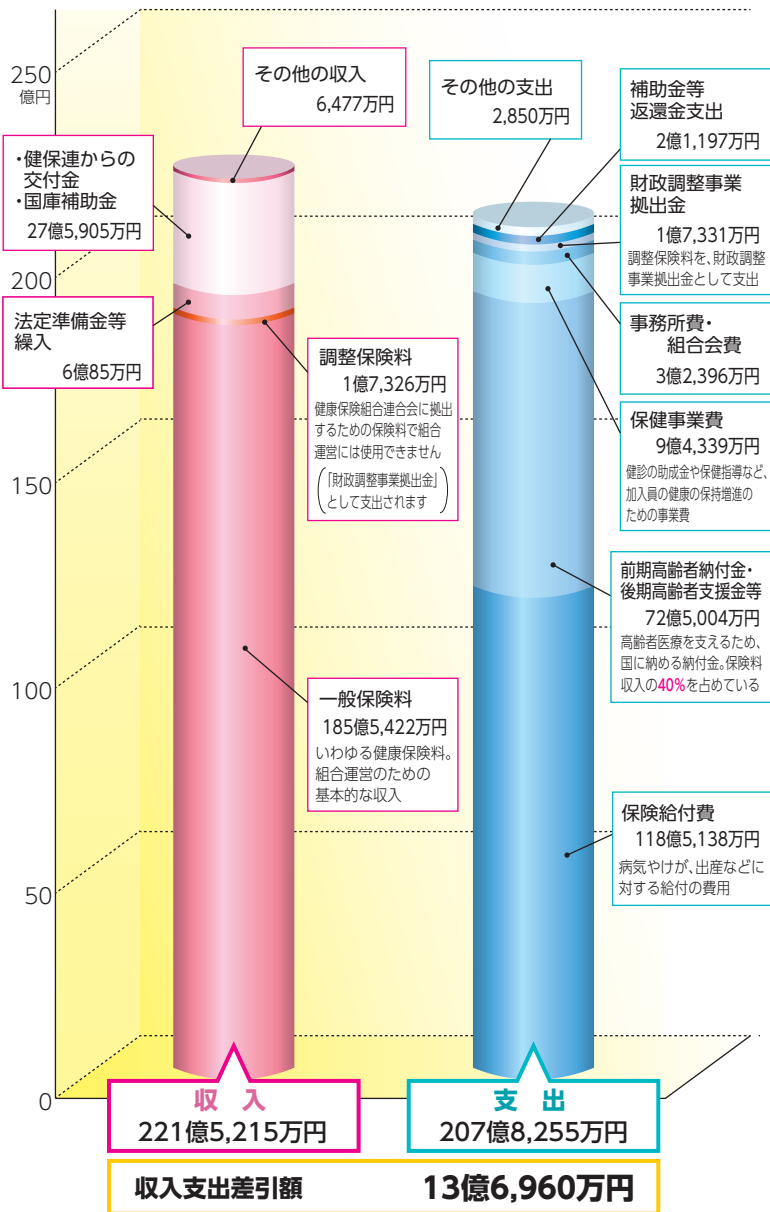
250
億円

200

150

100

50

0

その他の収入
6,477万円

・健保連からの交付金
・国庫補助金
27億5,905万円

法定準備金等繰入
6億85万円

調整保険料
1億7,326万円
健康保険組合連合会に拠出するための保険料で組合運営には使用できません
(「財政調整事業拠出金」として支出されます)

一般保険料
185億5,422万円
いわゆる健康保険料。組合運営のための基本的な収入

その他の支出
2,850万円

補助金等返還金支出
2億1,197万円

財政調整事業拠出金
1億7,331万円
調整保険料を、財政調整事業拠出金として支出

事務所費・組合会費
3億2,396万円

保健事業費
9億4,339万円
健診の助成金や保健指導など、加入員の健康の保持増進のための事業費

前期高齢者納付金・後期高齢者支援金等
72億5,004万円
高齢者医療を支えるため、国に納める納付金。保険料収入の40%を占めている

保険給付費
118億5,138万円
病気やけが、出産などに対する給付の費用

収入
221億5,215万円

支出
207億8,255万円

収入支出差引額
13億6,960万円